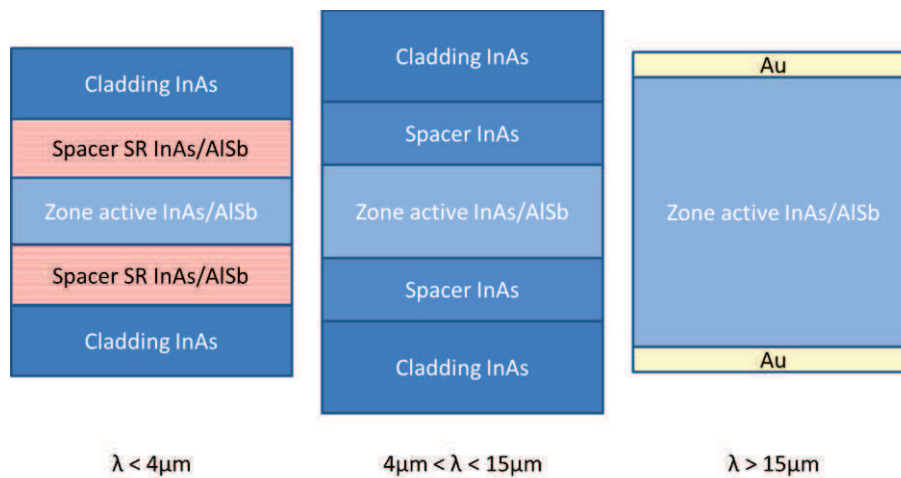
Cladding InAs

Spacer SR InAs/AlSb

Zone active InAs/AlSb

Spacer SR InAs/AlSb

Cladding InAs

$\lambda < 4\mu m$

Cladding InAs

Spacer InAs

Zone active InAs/AlSb

Spacer InAs

Cladding InAs

$4\mu m < \lambda < 15\mu m$

Au

Zone active InAs/AlSb

Au

$\lambda > 15\mu m$